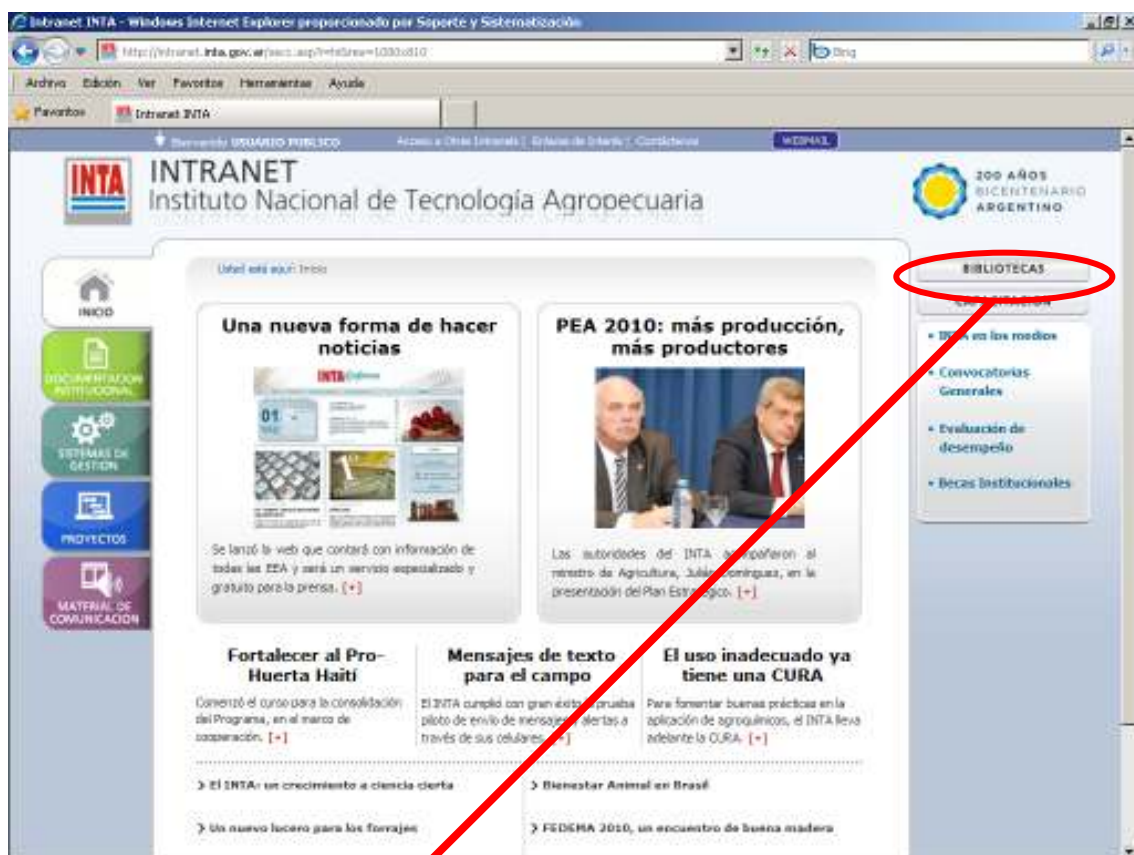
Intranet INTA - Windows Internet Explorer proporcionado por Soporte y Sistematización

http://intranet.inta.gov.ar/secc.asp?IdArea=1000&IdS0

Bing

Archivo Edición Ver Favoritos Herramientas Ayuda

Favoritos Intranet INTA

Bienvenido USUARIO PUBLICO Acceso a Otras Intranets | Enlaces de Interés | Contáctenos WEBMAIL

INTA

INTRANET
Instituto Nacional de Tecnología Agropecuaria

200 AÑOS BICENTENARIO ARGENTINO

INICIO

DOCUMENTACIÓN INSTITUCIONAL

SISTEMAS DE GESTIÓN

PROYECTOS

MATERIAL DE COMUNICACIÓN

Usted está aquí: Inicio

Una nueva forma de hacer noticias

INTA

01

Se lanzó la web que contará con información de todas las EEA y será un servicio especializado y gratuito para la prensa. [+]

PEA 2010: más producción, más productores

Las autoridades del INTA acompañaron al ministro de Agricultura, Julián Domínguez, en la presentación del Plan Estratégico. [+]

BIBLIOTECAS

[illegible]

• INTA en los medios

• Convocatorias Generales

• Evaluación de desempeño

• Becas Institucionales

Fortalecer al Pro-Huerta Haití

Comenzó el curso para la consolidación del Programa, en el marco de cooperación. [+]

Mensajes de texto para el campo

El INTA cumplió con gran éxito la prueba piloto de envío de mensajes de alertas a través de sus celulares. [+]

El uso inadecuado ya tiene una CURA

Para fomentar buenas prácticas en la aplicación de agroquímicos, el INTA lleva adelante la CURA. [+]

> El INTA: un crecimiento a ciencia cierta

> Bienestar Animal en Brasil

> Un nuevo lucero para los forrajes

> FEDEMA 2010, un encuentro de buena madera